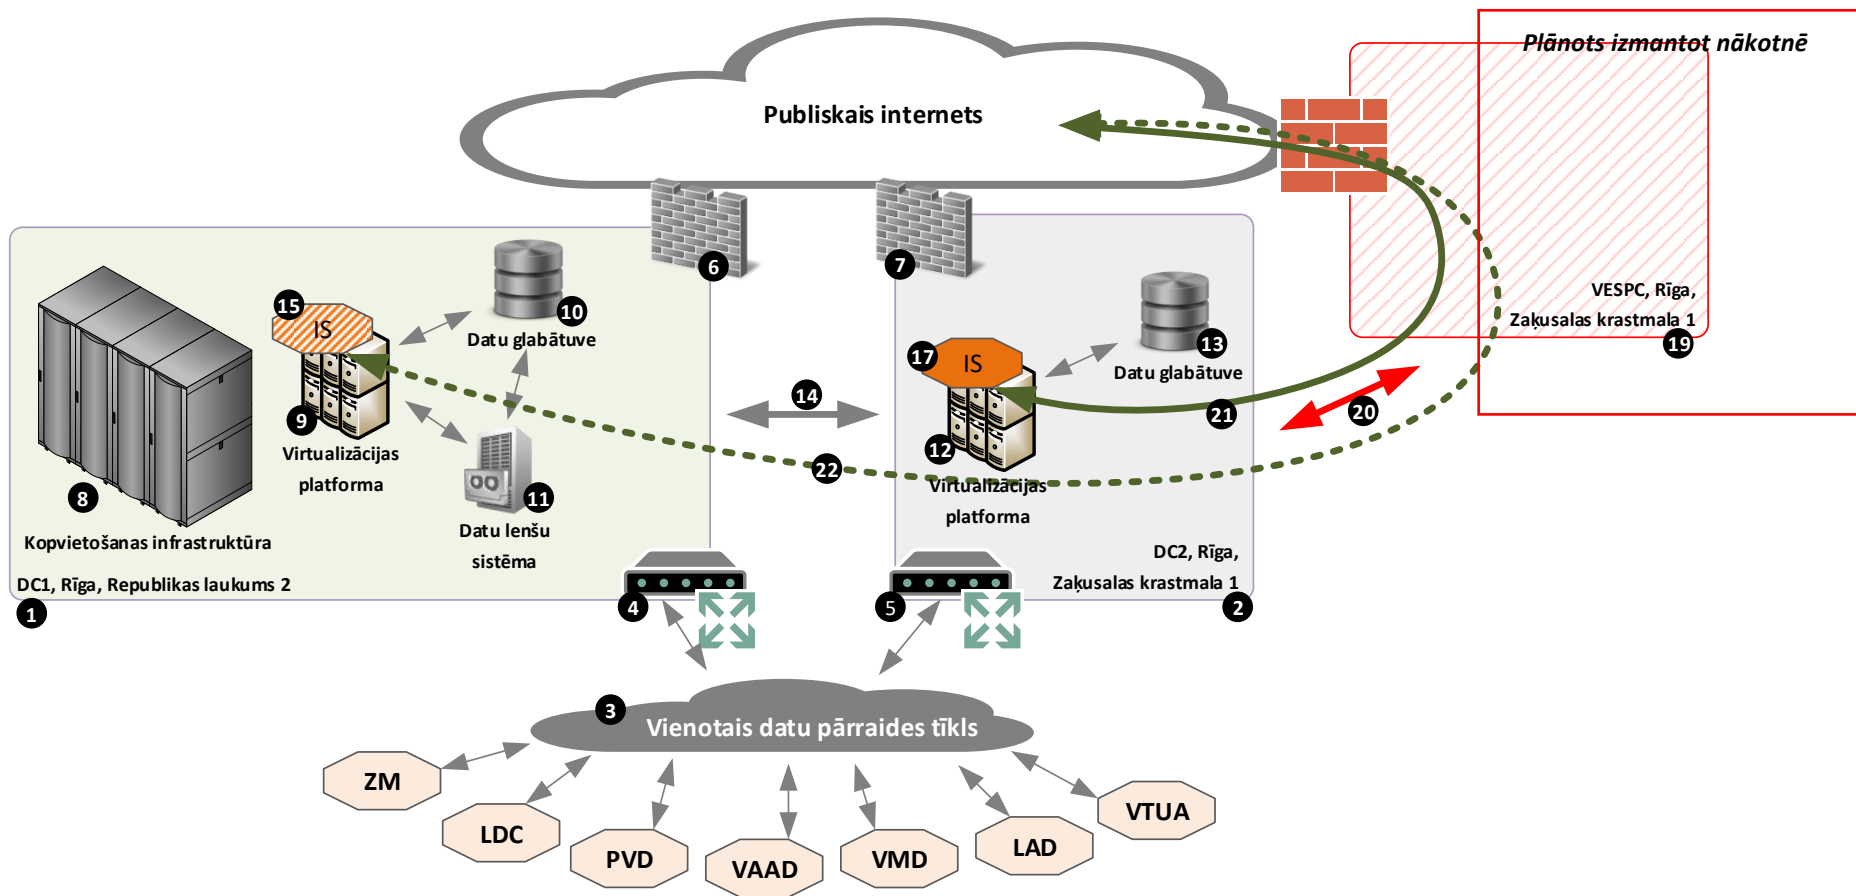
Plānots izmantot nākotnē

Publiskais internets

6

7

15

IS

10

Datu glabātuve

17

IS

13

Datu glabātuve

VESPC, Rīga, Zaķusalas krastmala 1

19

8

9

Virtualizācijas platforma

14

12

Virtualizācijas platforma

21

20

22

11

Datu lenšu sistēma

Kopvietošanas infrastruktūra

DC1, Rīga, Republikas laukums 2

1

4

5

DC2, Rīga, Zaķusalas krastmala 1

2

3

Vienotais datu pārraides tīkls

ZM

LDC

PVD

VAAD

VMD

LAD

VTUA